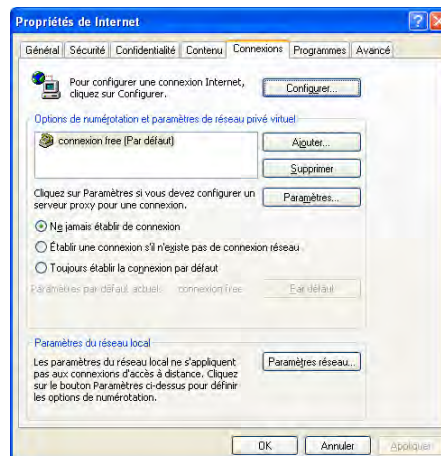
Propriétés de Internet

Général | Sécurité | Confidentialité | Contenu | Connexions | Programmes | Avancé

Pour configurer une connexion Internet, cliquez sur Configurer.

Configurer...

Options de numérotation et paramètres de réseau privé virtuel

connexion free (Par défaut)

Ajouter...

Supprimer

Cliquez sur Paramètres si vous devez configurer un serveur proxy pour une connexion.

Paramètres...

Ne jamais établir de connexion

Établir une connexion s'il n'existe pas de connexion réseau

Toujours établir la connexion par défaut

Paramètres par défaut actuels : connexion free

Par défaut

Paramètres du réseau local

Les paramètres du réseau local ne s'appliquent pas aux connexions d'accès à distance. Cliquez sur le bouton Paramètres ci-dessus pour définir les options de numérotation.

Paramètres réseau...

OK | Annuler | Appliquer